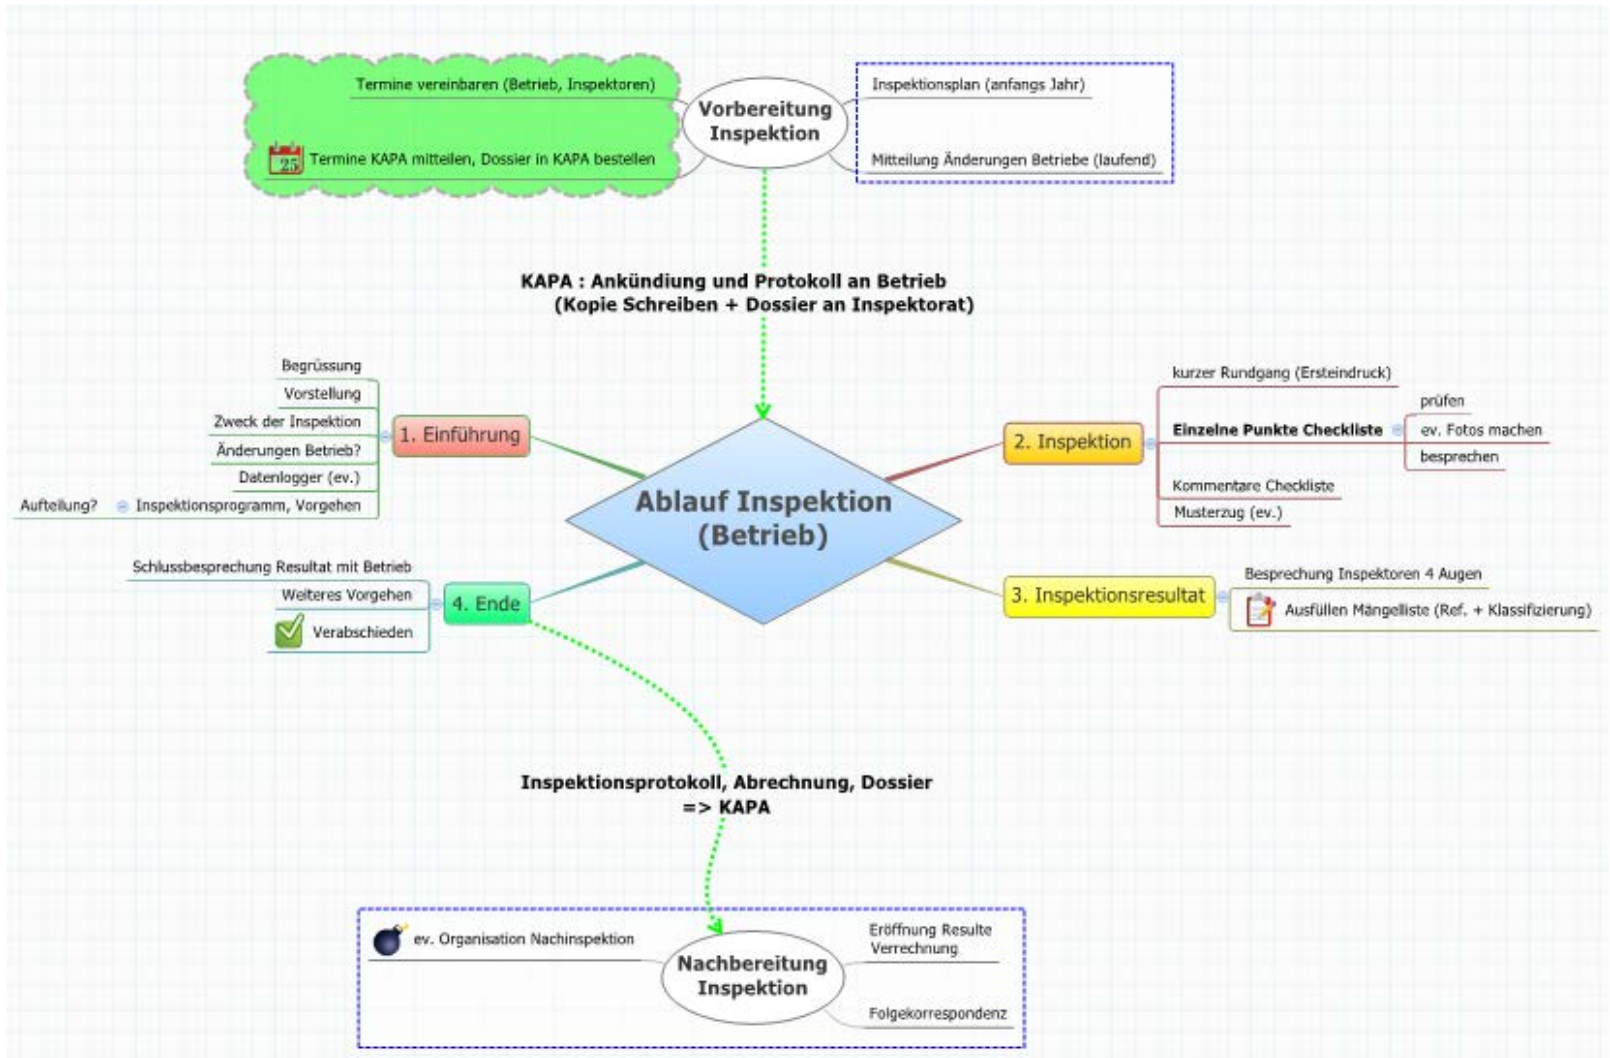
Termine vereinbaren (Betrieb, Inspektoren)

25 Termine KAPA mitteilen, Dossier in KAPA bestellen

Vorbereitung Inspektion

Inspektionsplan (anfangs Jahr)

Mitteilung Änderungen Betriebe (laufend)

KAPA : Ankündigung und Protokoll an Betrieb (Kopie Schreiben + Dossier an Inspektorat)

Begrüssung
Vorstellung
Zweck der Inspektion
Änderungen Betrieb?
Datenlogger (ev.)
Aufteilung? Inspektionsprogramm, Vorgehen

1. Einführung

Ablauf Inspektion (Betrieb)

2. Inspektion

kurzer Rundgang (Ersteindruck)
Einzelne Punkte Checkliste
prüfen
ev. Fotos machen
besprechen
Kommentare Checkliste
Musterzug (ev.)

Schlussbesprechung Resultat mit Betrieb
Weiteres Vorgehen
Verabschieden

4. Ende

3. Inspektionsresultat

Besprechung Inspektoren 4 Augen
Ausfüllen Mängelliste (Ref. + Klassifizierung)

Inspektionsprotokoll, Abrechnung, Dossier => KAPA

ev. Organisation Nachinspektion

Nachbereitung Inspektion

Eröffnung Resulte Verrechnung

Folgekorrespondenz